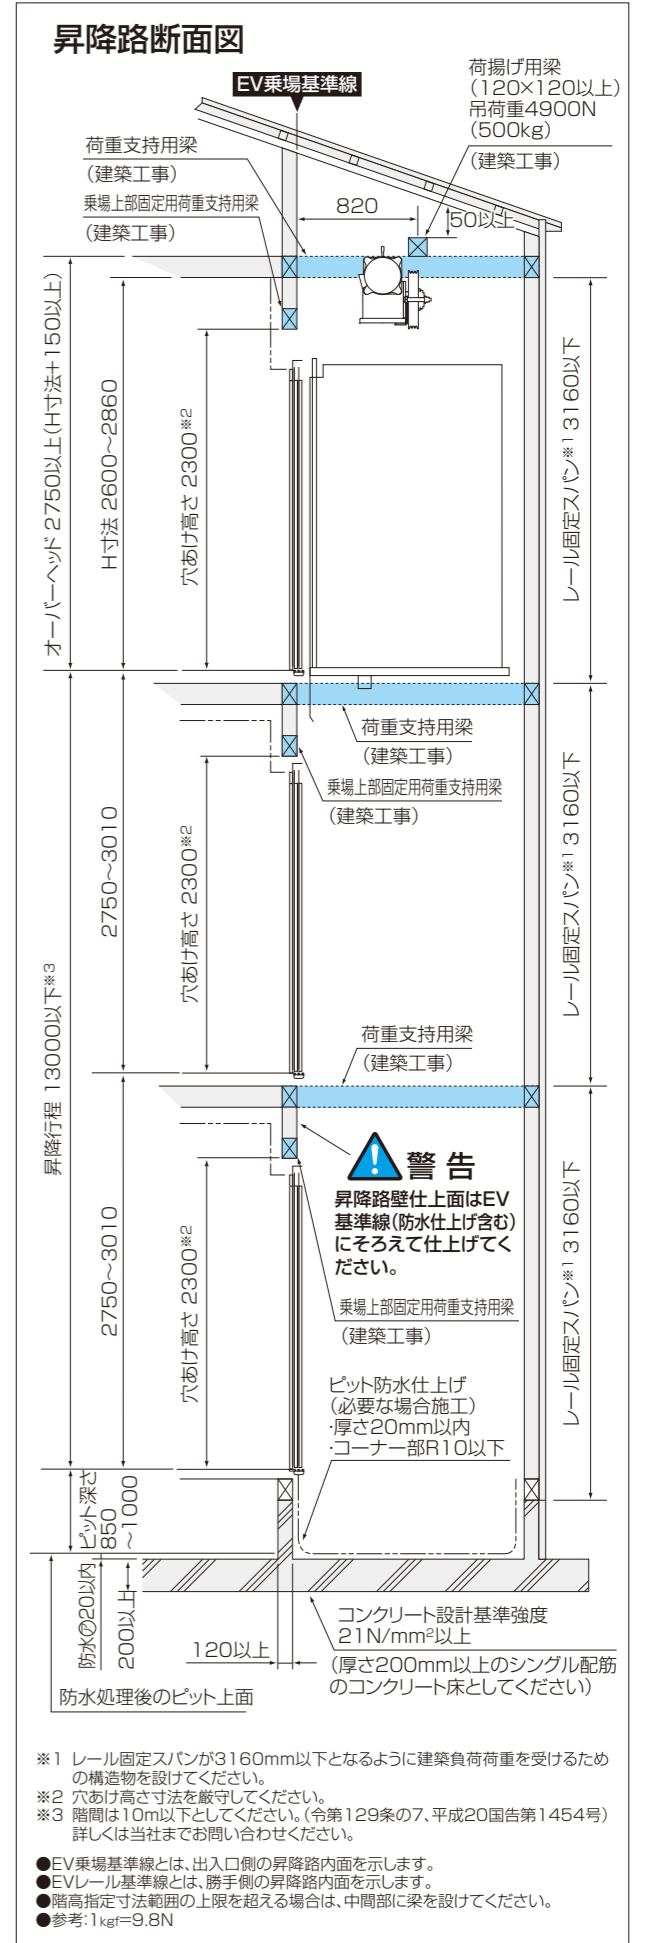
昇降路断面図

EV乗場基準線

荷揚げ用梁
(120×120以上)
吊荷重4900N
(500kg)
(建築工事)

荷重支持用梁
(建築工事)

乗場上部固定用荷重支持用梁
(建築工事)

820

50以上

オーバーヘッド 2750以上(H寸法+150以上)

H寸法 2600~2860

穴あけ高さ 2300※2

レール固定スパン※1 3160以下

荷重支持用梁
(建築工事)

乗場上部固定用荷重支持用梁
(建築工事)

2750~3010

穴あけ高さ 2300※2

レール固定スパン※1 3160以下

昇降行程 13000以下※3

荷重支持用梁
(建築工事)

警 告
昇降路壁仕上面はEV基準線(防水仕上げ含む)にそろえて仕上げてください。

乗場上部固定用荷重支持用梁
(建築工事)

2750~3010

穴あけ高さ 2300※2

レール固定スパン※1 3160以下

ピット防水仕上げ
(必要な場合施工)
·厚さ20mm以内
·コーナー部R10以下

ピット深さ 850~1000

防水の20以内

200以上

120以上

コンクリート設計基準強度
21N/mm²以上
(厚さ200mm以上のシングル配筋のコンクリート床としてください)

防水処理後のピット上面

※1 レール固定スパンが3160mm以下となるように建築負荷荷重を受けるための構造物を設けてください。
※2 穴あけ高さ寸法を厳守してください。
※3 階間は10m以下としてください。(令第129条の7、平成20国告第1454号)詳しくは当社までお問い合わせください。

●EV乗場基準線とは、出入口側の昇降路内面を示します。
●EVレール基準線とは、勝手側の昇降路内面を示します。
●階高指定寸法範囲の上限を超える場合は、中間部に梁を設けてください。
●参考:1kgf=9.8N